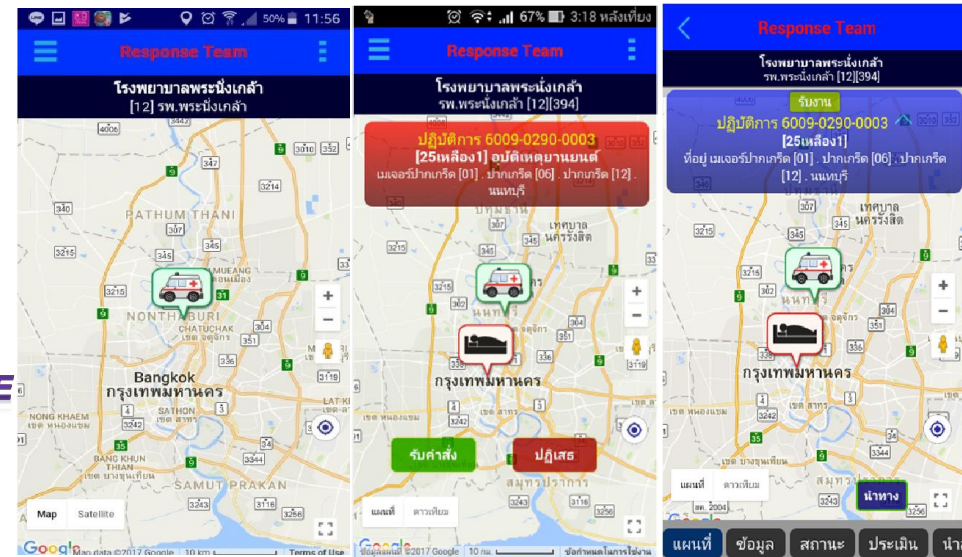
50% 11:56

Response Team

โรงพยาบาลพระนั่งเกล้า

[12] รพ.พระนั่งเกล้า

PATHUM THANI

MUEANG

NONTHABURI

CHATUCHAK

Bangkok

กรุงเทพมหานคร

NONG KHAEM

SATHON

BANG KHUN THIAN

SAMUT PRAKAN

Map

Satellite

Google

Map data ©2017 Google 10 km Terms of Use

67% 3:18 หลังเที่ยง

Response Team

โรงพยาบาลพระนั่งเกล้า

รพ.พระนั่งเกล้า [12][394]

ปฏิบัติการ 6009-0290-0003

[25เหลือง1] อุบัติเหตุยานยนต์

เมเจอร์ปากเกร็ด [01] . ปากเกร็ด [06] . ปากเกร็ด [12] . นนทบุรี

เทศบาลนครรังสิต

กรุงเทพมหานคร

รับคำสั่ง

ปฏิเสธ

แผนที่

ดาวเทียม

สมุทรปราการ

Google

ข้อมูลแผนที่ ©2017 Google 10 กม. ข้อกำหนดในการใช้งาน

Response Team

โรงพยาบาลพระนั่งเกล้า

รพ.พระนั่งเกล้า [12][394]

รับงาน

ปฏิบัติการ 6009-0290-0003

[25เหลือง1]

ที่อยู่ เมเจอร์ปากเกร็ด [01] . ปากเกร็ด [06] . ปากเกร็ด [12] . นนทบุรี

เทศบาลนครรังสิต

กรุงเทพมหานคร

แผนที่

ดาวเทียม

นำทาง

แผนที่

ข้อมูล

สถานะ

ประเมิน

นำ